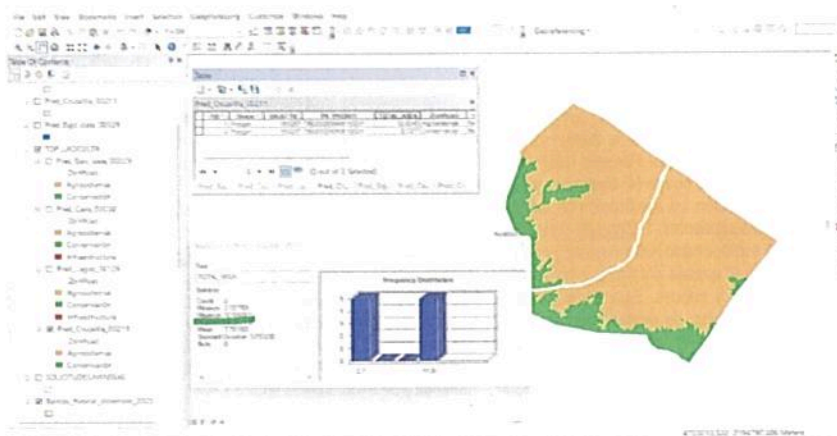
File Edit View Bookmarks Insert Selection Geoprocessing Customize Windows Help

Georeferencing

Table Of Contents

Pred_Cruzalita_00211

Pred_Bajo_ztata_00129

TOP_LADOS278

Pred_Bajo_ztata_00129

Zonificaci

Agrosistemas

Conservación

Pred_Caxa_00130

Zonificaci

Agrosistemas

Conservación

Infraestructura

Pred_Lagos_00126

Zonificaci

Agrosistemas

Conservación

Infraestructura

Pred_Cruzalita_00211

Zonificaci

Agrosistemas

Conservación

SOLICITUDES

Barrios_Rural_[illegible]

Table

Pred_Cruzalita_00211

(0 out of 2 Selected)

Field

TOTAL_AREA

Statistics

Count: 2

Minimum:

Maximum:

Sum:

Mean:

Standard Deviation:

Nulls: 0

Frequency Distribution

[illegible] Meters